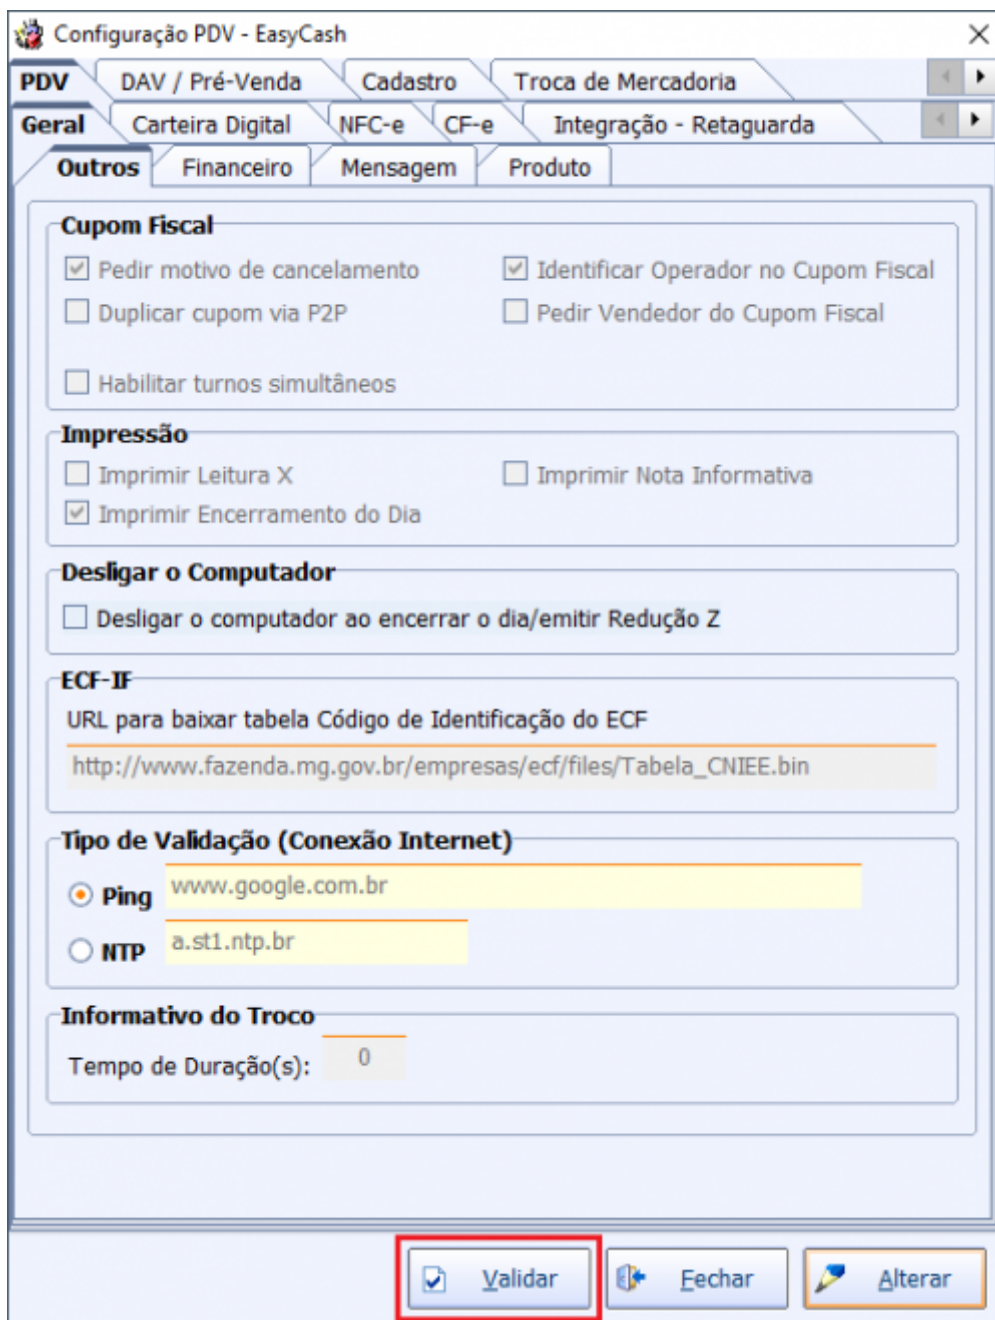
Configuração PDV - EasyCash

PDV | DAV / Pré-Venda | Cadastro | Troca de Mercadoria

Geral | Carteira Digital | NFC-e | CF-e | Integração - Retaguarda

Outros | Financeiro | Mensagem | Produto

Cupom Fiscal

☑ Pedir motivo de cancelamento
☑ Identificar Operador no Cupom Fiscal
☐ Duplicar cupom via P2P
☐ Pedir Vendedor do Cupom Fiscal
☐ Habilitar turnos simultâneos

Impressão

☐ Imprimir Leitura X
☐ Imprimir Nota Informativa
☑ Imprimir Encerramento do Dia

Desligar o Computador

☐ Desligar o computador ao encerrar o dia/emitir Redução Z

ECF-IF

URL para baixar tabela Código de Identificação do ECF

http://www.fazenda.mg.gov.br/empresas/ecf/files/Tabela_CNIEE.bin

Tipo de Validação (Conexão Internet)

Ping www.google.com.br

NTP a.st1.ntp.br

Informativo do Troco

Tempo de Duração(s): 0

Validar | Fechar | Alterar